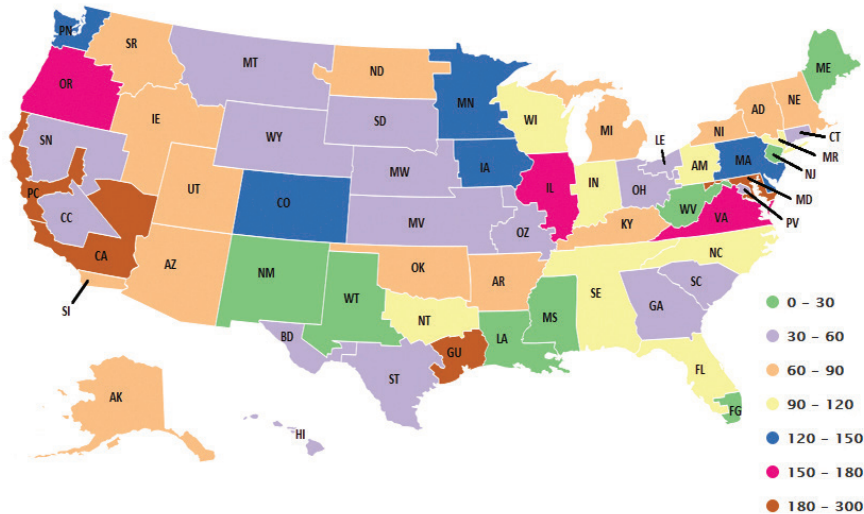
PN
SR
MT
ND
MN
ME
OR
SD
WI
MI
AD
NE
IE
WY
LE
CT
SN
NI
MR
MW
IA
AM
MA
NJ
UT
IL
IN
OH
PC
CO
MD
WV
PV
CC
MV
KY
VA
OZ
CA
NC
AZ
OK
NM
AR
SC
SI
SE
WT
GA
NT
MS
LA
BD
GU
ST
FL
AK
FG
HI
0 – 30
30 – 60
60 – 90
90 – 120
120 – 150
150 – 180
180 – 300